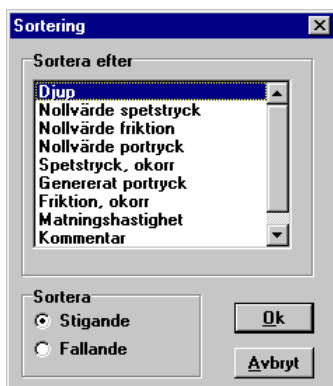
Sortering

Sortera efter

Djup
Nollvärde spetstryck
Nollvärde friktion
Nollvärde portryck
Spetstryck, okorr
Genererat portryck
Friktion, okorr
Matningshastighet
Kommentar

Sortera

Stigande

Fallande

Ok

Avbryt